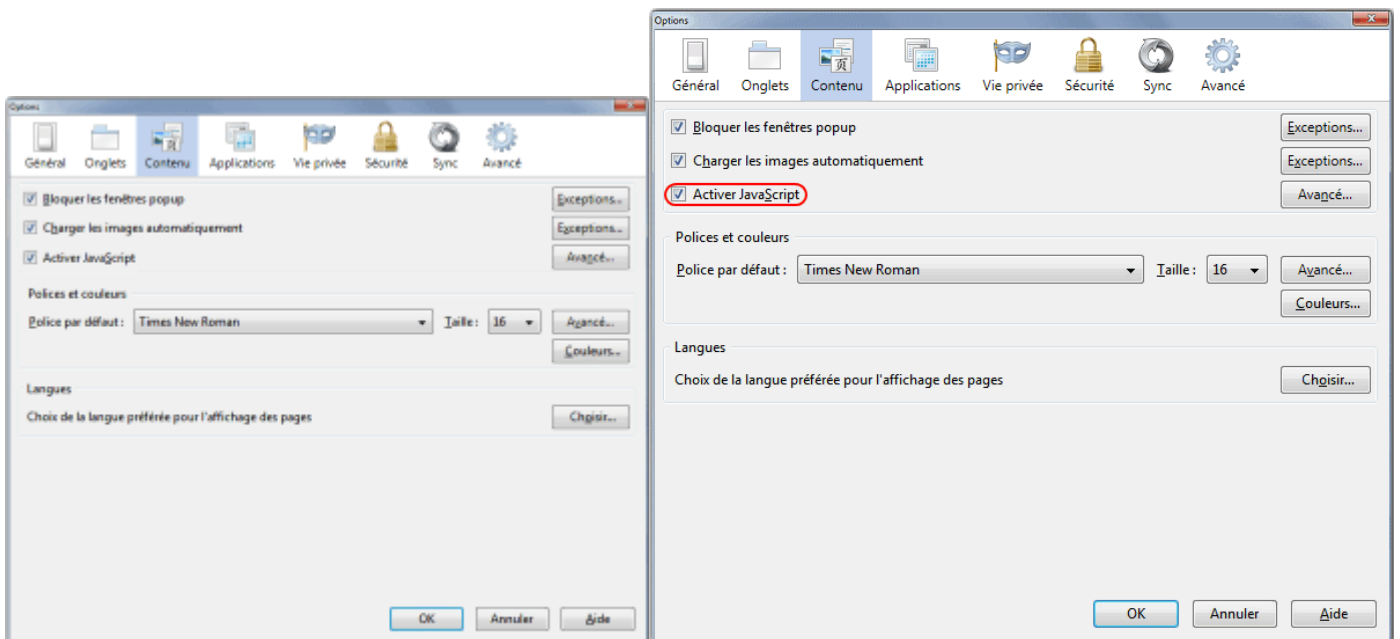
Options

Général Onglets Contenu Applications Vie privée Sécurité Sync Avancé

Bloquer les fenêtres popup Exceptions...

Charger les images automatiquement Exceptions...

Activer JavaScript Avancé...

Polices et couleurs

Police par défaut : Times New Roman Taille : 16 Avancé...

Couleurs...

Langues

Choix de la langue préférée pour l'affichage des pages Choisir...

OK Annuler Aide

Options

Général Onglets Contenu Applications Vie privée Sécurité Sync Avancé

Bloquer les fenêtres popup Exceptions...

Charger les images automatiquement Exceptions...

Activer JavaScript Avancé...

Polices et couleurs

Police par défaut : Times New Roman Taille : 16 Avancé...

Couleurs...

Langues

Choix de la langue préférée pour l'affichage des pages Choisir...

OK Annuler Aide